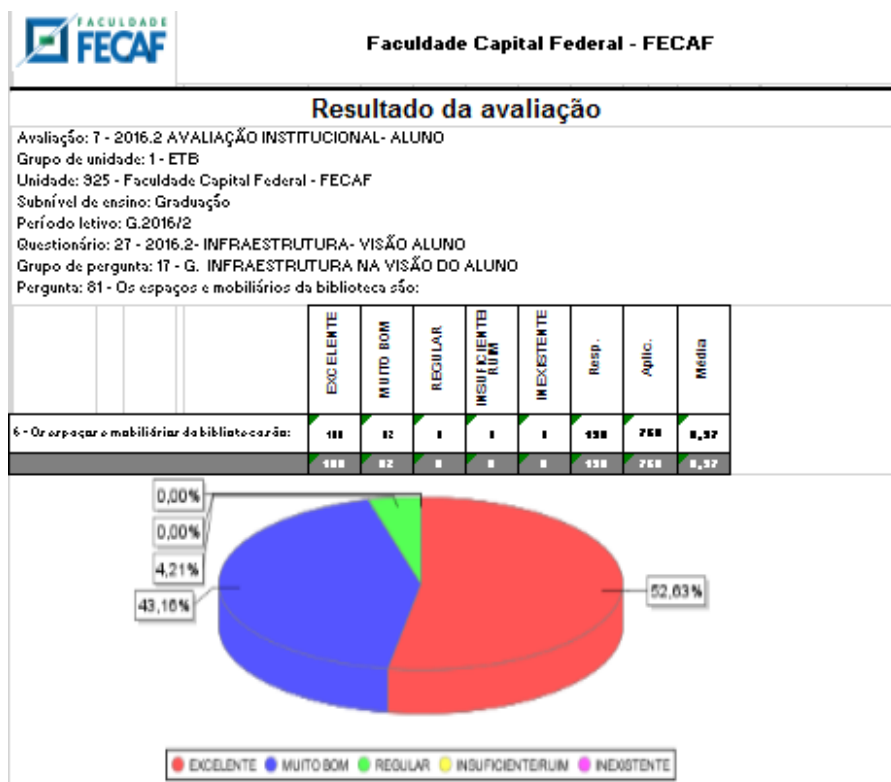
FACULDADE FECAF

Faculdade Capital Federal - FECAF

Resultado da avaliação

Avaliação: 7 - 2016.2 AVALIAÇÃO INSTITUCIONAL- ALUNO
Grupo de unidade: 1 - ETB
Unidade: 925 - Faculdade Capital Federal - FECAF
Subnível de ensino: Graduação
Período letivo: G.2016/2
Questionário: 27 - 2016.2- INFRAESTRUTURA- VISÃO ALUNO
Grupo de pergunta: 17 - G. INFRAESTRUTURA NA VISÃO DO ALUNO
Pergunta: 81 - Os espaços e mobiliários da biblioteca são:

| | EXCELENTE | MUITO BOM | REGULAR | INSUFICIENTE RUIM | INEXISTENTE | Resp. | Aplic. | Média |
|---|---|---|---|---|---|---|---|---|
| 6 - Os espaços e mobiliários da biblioteca são: | 100 | 82 | 8 | 0 | 0 | 190 | 760 | 8,37 |
| | 100 | 82 | 8 | 0 | 0 | 190 | 760 | 8,37 |

0,00%
0,00%
4,21%
43,16%
52,63%

EXCELENTE MUITO BOM REGULAR INSUFICIENTERUIM INEXISTENTE